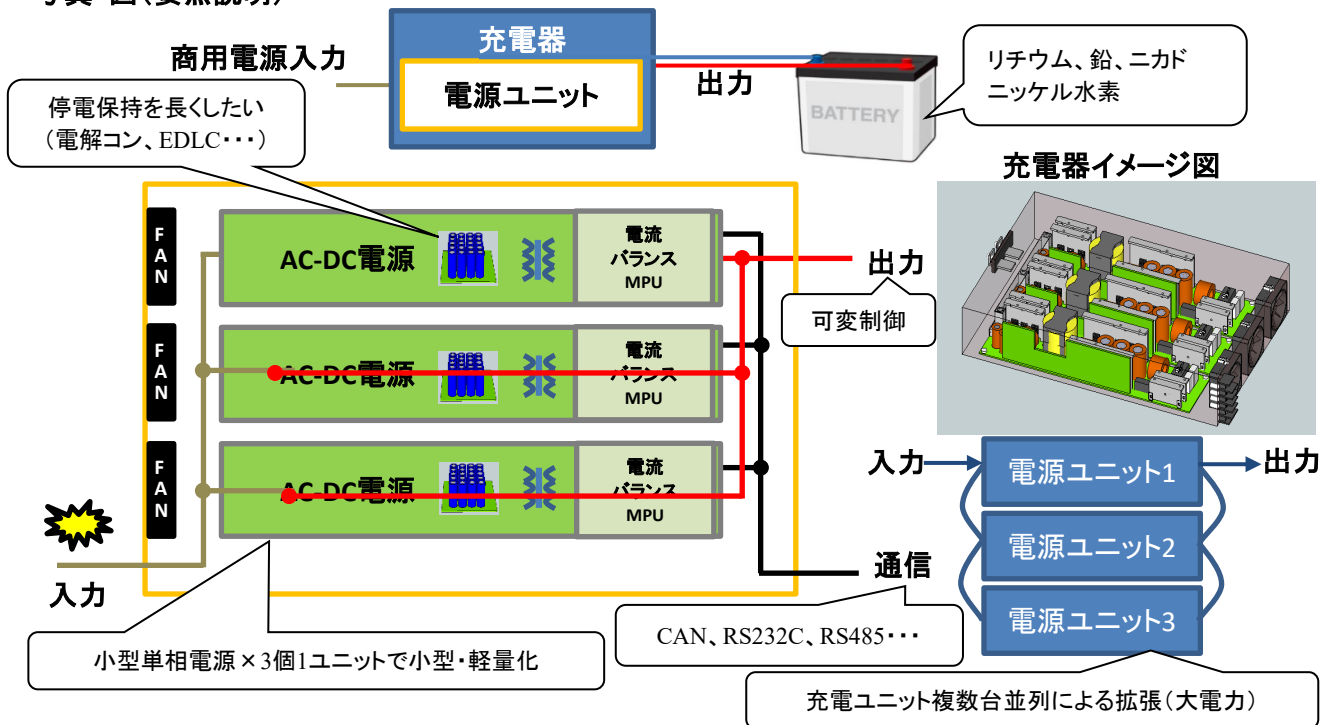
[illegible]図(要点説明)

充電器

電源ユニット

商用電源入力

出力

BATTERY

リチウム、鉛、ニカド
ニッケル水素

停電保持を長くしたい
(電解コン、EDLC・・・)

充電器イメージ図

F
A
N

F
A
N

F
A
N

AC-DC電源

電流
バランス
MPU

AC-DC電源

電流
バランス
MPU

AC-DC電源

電流
バランス
MPU

出力

可変制御

入力

電源ユニット1

出力

電源ユニット2

電源ユニット3

通信

入力

CAN、RS232C、RS485・・・

小型単相電源×3個1ユニットで小型・軽量化

充電ユニット複数台並列による拡張(大電力)